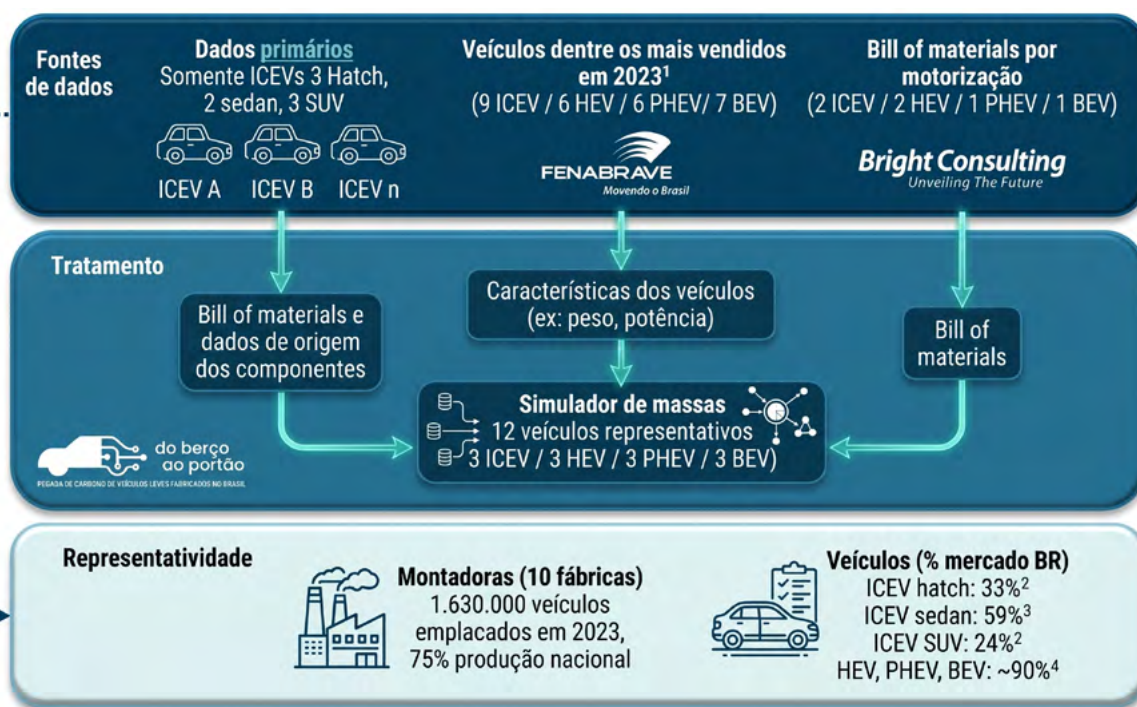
Fontes de dados

Dados primários
Somente ICEVs 3 Hatch, 2 sedan, 3 SUV

ICEV A ICEV B ICEV n

Veículos dentre os mais vendidos em 2023$^1$
(9 ICEV / 6 HEV / 6 PHEV/ 7 BEV)

FENABRAVE
Movendo o Brasil

Bill of materials por motorização
(2 ICEV / 2 HEV / 1 PHEV / 1 BEV)

Bright Consulting
Unveiling The Future

Tratamento

Bill of materials e dados de origem dos componentes

Características dos veículos (ex: peso, potência)

Bill of materials

Simulador de massas
12 veículos representativos
3 ICEV / 3 HEV / 3 PHEV / 3 BEV)

do berço ao portão
PEGADA DE CARBONO DE VEÍCULOS LEVES FABRICADOS NO BRASIL

Representatividade

Montadoras (10 fábricas)
1.630.000 veículos emplacados em 2023, 75% produção nacional

Veículos (% mercado BR)
ICEV hatch: 33%$^2$
ICEV sedan: 59%$^3$
ICEV SUV: 24%$^2$
HEV, PHEV, BEV: ~90%$^4$